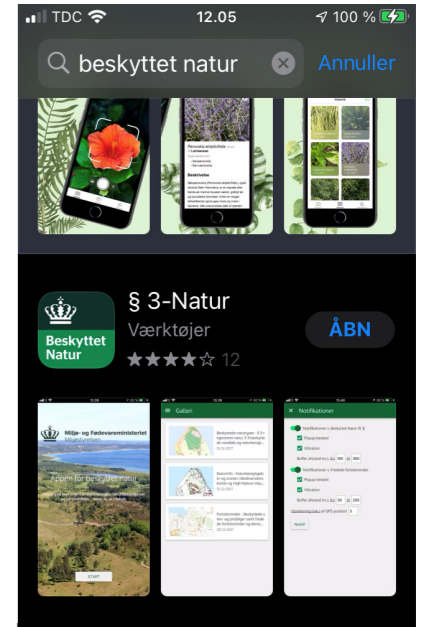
TDC 12.05 100 %

beskyttet natur Annuller

Perovskia atriplicifolia

Beskrivelse

Beskyttet Natur

§ 3-Natur
Værktøjer
12

ÅBN

Miljø- og Fødevareministeriet
Miljøstyrelsen

Appen for beskyttet natur

START

Galleri

Notifikationer

Notifikationer i Beskyttet Natur (§ 3)

Popup besked

Vibration

Notifikationer i Fredede fortidsminder

Popup besked

Vibration

Gem